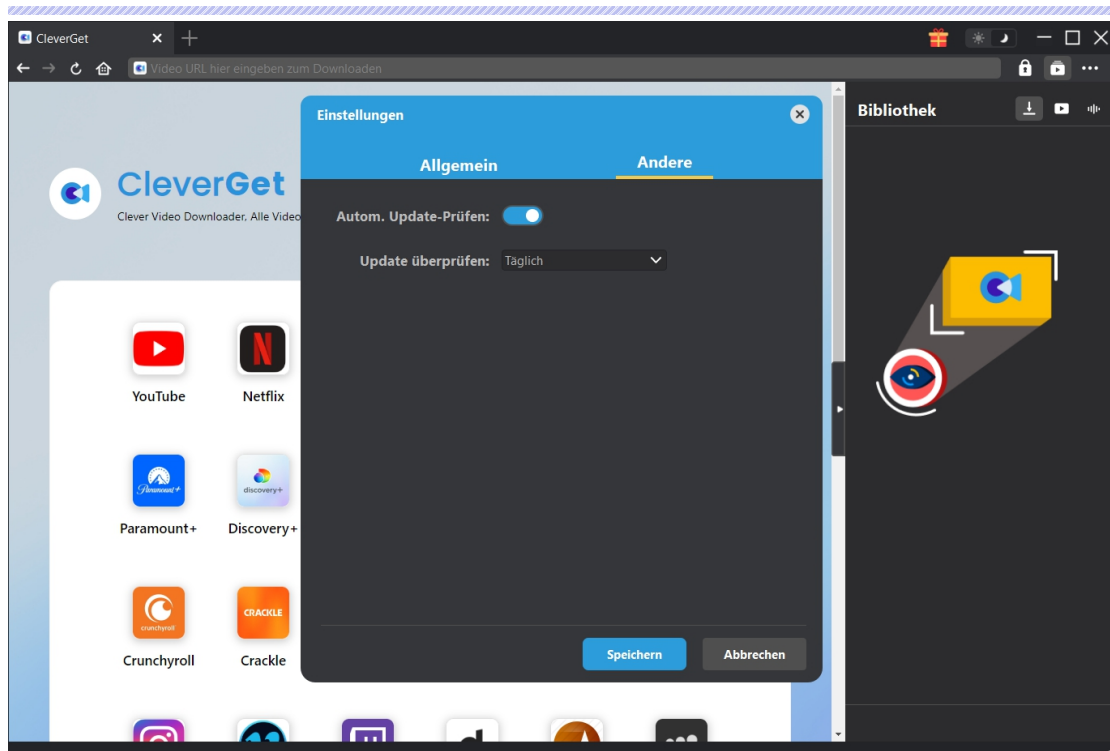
CleverGet

Video URL hier eingeben zum Downloaden

CleverGet

Clever Video Downloader, Alle Video

YouTube

Netflix

Paramount+

Discovery+

Crunchyroll

Crackle

Einstellungen

Allgemein

Andere

Autom. Update-Prüfen:

Update überprüfen: Täglich

Speichern

Abbrechen

Bibliothek